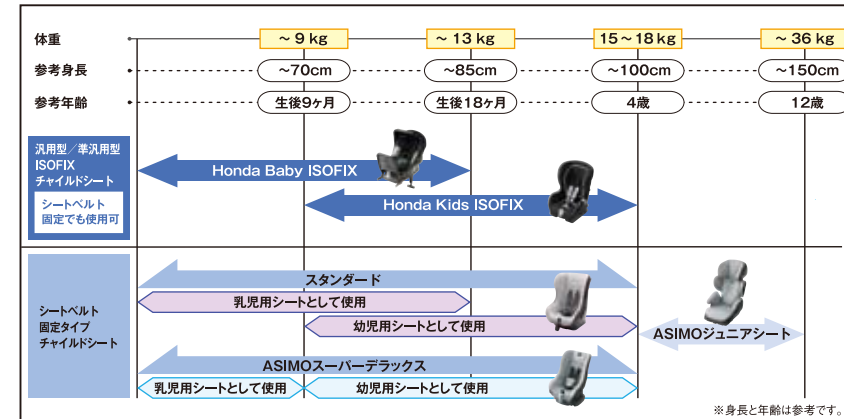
| 体重 | ～9 kg | ～13 kg | 15～18 kg | ～36 kg |
|---|---|---|---|---|
| 参考身長 | ～70cm | ～85cm | ～100cm | ～150cm |
| 参考年齢 | 生後9ヶ月 | 生後18ヶ月 | 4歳 | 12歳 |

汎用型／準汎用型 ISOFIX チャイルドシート

シートベルト固定でも使用可

Honda Baby ISOFIX

Honda Kids ISOFIX

シートベルト固定タイプ チャイルドシート

スタンダード

乳児用シートとして使用

幼児用シートとして使用

ASIMOジュニアシート

ASIMOスーパーデラックス

乳児用シートとして使用

幼児用シートとして使用

※身長と年齢は参考です。